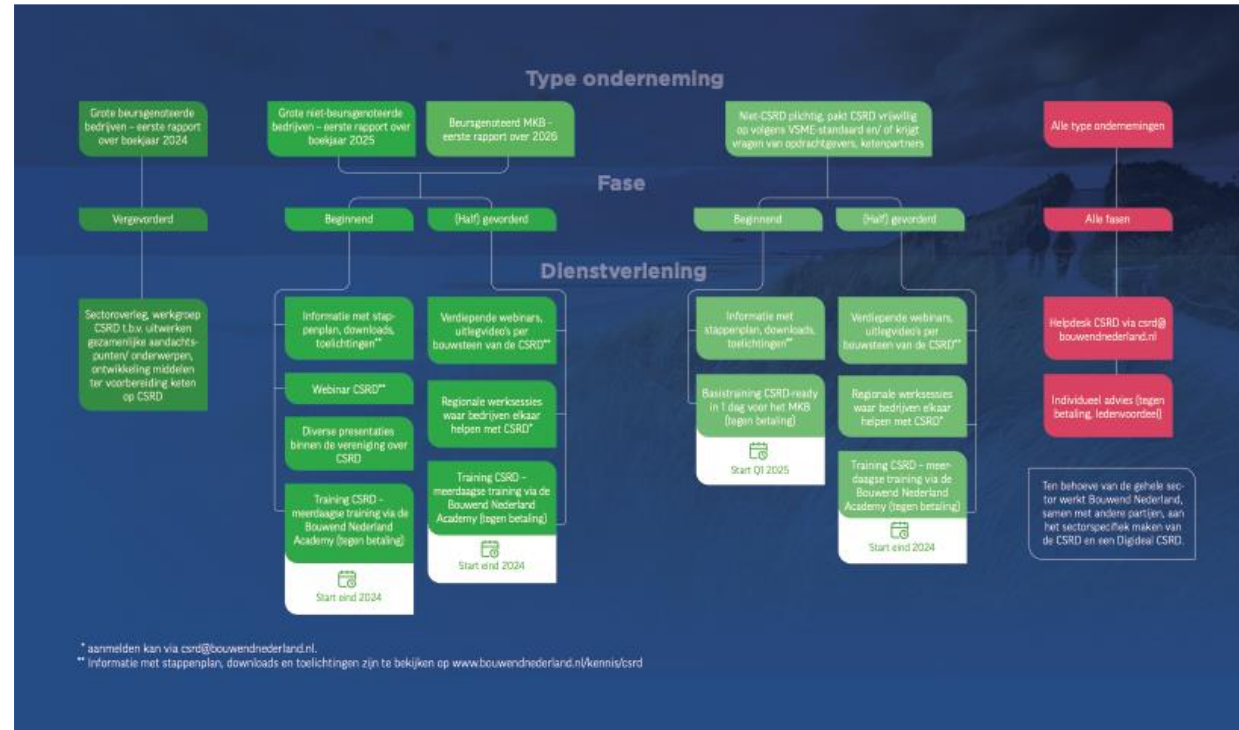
Type onderneming

Grote beursgenoteerde bedrijven – eerste rapport over boekjaar 2024

Grote niet-beursgenoteerde bedrijven – eerste rapport over boekjaar 2025

Beursgenoteerd MKB – eerste rapport over 2026

Niet-CSRD plichtig, pakt CSRD vrijwillig op volgens VSME-standaard en/ of krijgt vragen van opdrachtgevers, ketenpartners

Alle type ondernemingen

Fase

Vergevorderd

Beginnend

(Half) gevorderd

Beginnend

(Half) gevorderd

Alle fasen

Dienstverlening

Sectoroverleg, werkgroep CSRD t.b.v. uitwerken gezamenlijke aandachtspunten/ onderwerpen, ontwikkeling middelen ter voorbereiding keten op CSRD

Informatie met stappenplan, downloads, toelichtingen**

Webinar CSRD**

Diverse presentaties binnen de vereniging over CSRD

Training CSRD – meerdaagse training via de Bouwend Nederland Academy (tegen betaling)

Start eind 2024

Verdiepende webinars, uitlegvideo's per bouwsteen van de CSRD**

Regionale werksessies waar bedrijven elkaar helpen met CSRD*

Training CSRD – meerdaagse training via de Bouwend Nederland Academy (tegen betaling)

Start eind 2024

Informatie met stappenplan, downloads, toelichtingen**

Basistraining CSRD-ready in 1 dag voor het MKB (tegen betaling)

Start Q1 2025

Verdiepende webinars, uitlegvideo's per bouwsteen van de CSRD**

Regionale werksessies waar bedrijven elkaar helpen met CSRD*

Training CSRD – meerdaagse training via de Bouwend Nederland Academy (tegen betaling)

Start eind 2024

Helpdesk CSRD via csrd@bouwendnederland.nl

Individueel advies (tegen betaling, ledenvoordeel)

Ten behoeve van de gehele sector werkt Bouwend Nederland, samen met andere partijen, aan het sectorspecifiek maken van de CSRD en een Digideal CSRD.

* aanmelden kan via csrd@bouwendnederland.nl.
** Informatie met stappenplan, downloads en toelichtingen zijn te bekijken op www.bouwendnederland.nl/kennis/csrd